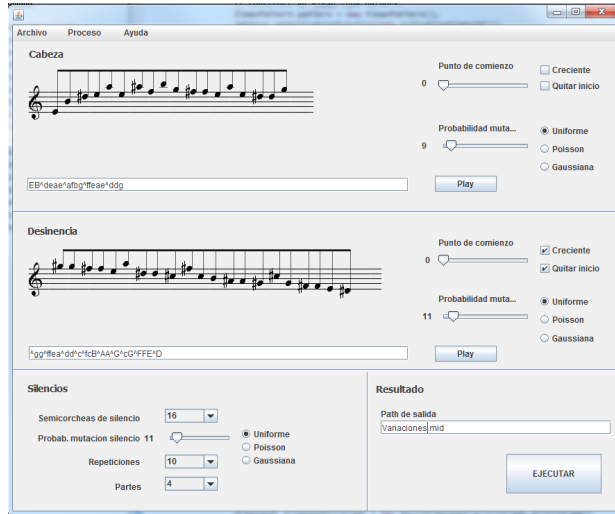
Archivo Proceso Ayuda

Cabeza

Punto de comienzo
0
Creciente
Quitar inicio

Probabilidad muta...
9
Uniforme
Poisson
Gaussiana

EB^deae^afbg^ffeae^ddg

Play

Desinencia

Punto de comienzo
0
Creciente
Quitar inicio

Probabilidad muta...
11
Uniforme
Poisson
Gaussiana

^gg^ffea^dd^c^fcB^AA^G^cG^FFE^D

Play

Silencios

Semicorcheas de silencio 16
Probab. mutacion silencio 11
Uniforme
Poisson
Gaussiana
Repeticiones 10
Partes 4

Resultado

Path de salida
Variaciones.mid

EJECUTAR